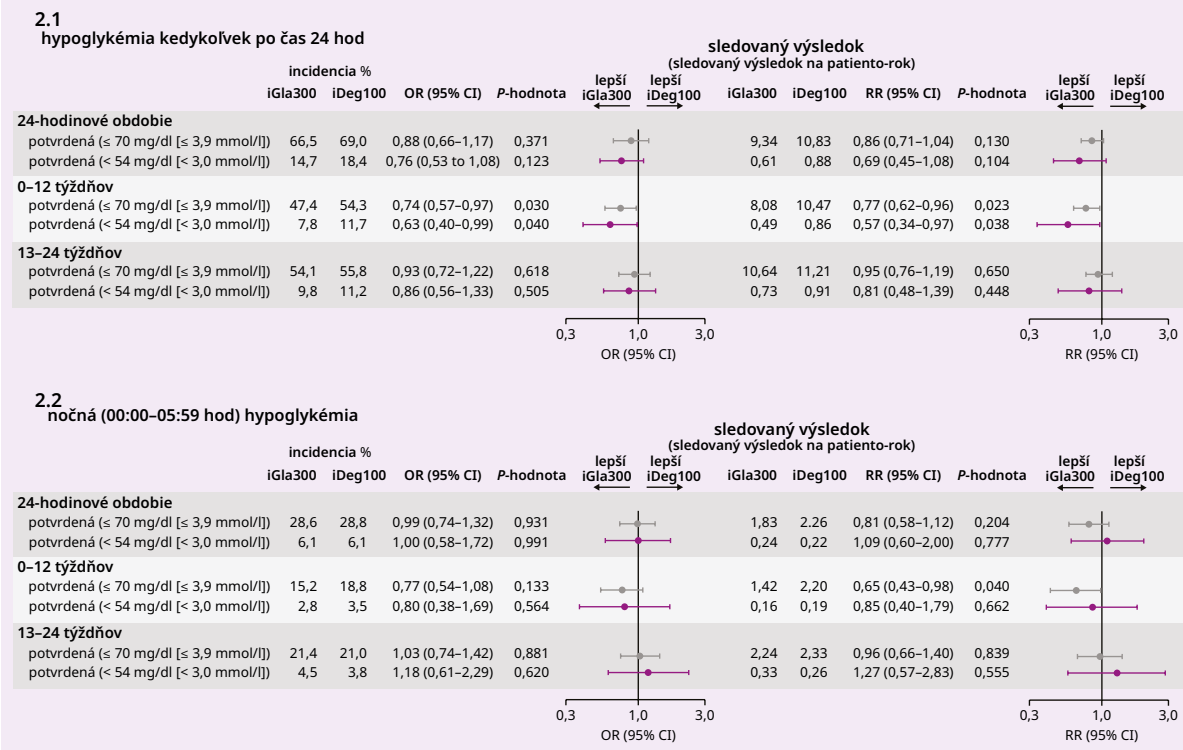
2.1
hypoglykémia kedykoľvek po čas 24 hod

sledovaný výsledok
(sledovaný výsledok na patiento-rok)

| | incidencia % iGla300 | iDeg100 | OR (95% CI) | P-hodnota | lepší iGla300 / lepší iDeg100 | iGla300 | iDeg100 | RR (95% CI) | P-hodnota | lepší iGla300 / lepší iDeg100 |
|---|---|---|---|---|---|---|---|---|---|---|
| **24-hodinové obdobie** | | | | | | | | | | |
| potvrdená (≤ 70 mg/dl [≤ 3,9 mmol/l]) | 66,5 | 69,0 | 0,88 (0,66–1,17) | 0,371 | | 9,34 | 10,83 | 0,86 (0,71–1,04) | 0,130 | |
| potvrdená (< 54 mg/dl [< 3,0 mmol/l]) | 14,7 | 18,4 | 0,76 (0,53 to 1,08) | 0,123 | | 0,61 | 0,88 | 0,69 (0,45–1,08) | 0,104 | |
| **0–12 týždňov** | | | | | | | | | | |
| potvrdená (≤ 70 mg/dl [≤ 3,9 mmol/l]) | 47,4 | 54,3 | 0,74 (0,57–0,97) | 0,030 | | 8,08 | 10,47 | 0,77 (0,62–0,96) | 0,023 | |
| potvrdená (< 54 mg/dl [< 3,0 mmol/l]) | 7,8 | 11,7 | 0,63 (0,40–0,99) | 0,040 | | 0,49 | 0,86 | 0,57 (0,34–0,97) | 0,038 | |
| **13–24 týždňov** | | | | | | | | | | |
| potvrdená (≤ 70 mg/dl [≤ 3,9 mmol/l]) | 54,1 | 55,8 | 0,93 (0,72–1,22) | 0,618 | | 10,64 | 11,21 | 0,95 (0,76–1,19) | 0,650 | |
| potvrdená (< 54 mg/dl [< 3,0 mmol/l]) | 9,8 | 11,2 | 0,86 (0,56–1,33) | 0,505 | | 0,73 | 0,91 | 0,81 (0,48–1,39) | 0,448 | |

0,3 1,0 3,0
OR (95% CI)

0,3 1,0 3,0
RR (95% CI)

2.2
nočná (00:00–05:59 hod) hypoglykémia

sledovaný výsledok
(sledovaný výsledok na patiento-rok)

| | incidencia % iGla300 | iDeg100 | OR (95% CI) | P-hodnota | lepší iGla300 / lepší iDeg100 | iGla300 | iDeg100 | RR (95% CI) | P-hodnota | lepší iGla300 / lepší iDeg100 |
|---|---|---|---|---|---|---|---|---|---|---|
| **24-hodinové obdobie** | | | | | | | | | | |
| potvrdená (≤ 70 mg/dl [≤ 3,9 mmol/l]) | 28,6 | 28,8 | 0,99 (0,74–1,32) | 0,931 | | 1,83 | 2.26 | 0,81 (0,58–1,12) | 0,204 | |
| potvrdená (< 54 mg/dl [< 3,0 mmol/l]) | 6,1 | 6,1 | 1,00 (0,58–1,72) | 0,991 | | 0,24 | 0,22 | 1,09 (0,60–2,00) | 0,777 | |
| **0–12 týždňov** | | | | | | | | | | |
| potvrdená (≤ 70 mg/dl [≤ 3,9 mmol/l]) | 15,2 | 18,8 | 0,77 (0,54–1,08) | 0,133 | | 1,42 | 2,20 | 0,65 (0,43–0,98) | 0,040 | |
| potvrdená (< 54 mg/dl [< 3,0 mmol/l]) | 2,8 | 3,5 | 0,80 (0,38–1,69) | 0,564 | | 0,16 | 0,19 | 0,85 (0,40–1,79) | 0,662 | |
| **13–24 týždňov** | | | | | | | | | | |
| potvrdená (≤ 70 mg/dl [≤ 3,9 mmol/l]) | 21,4 | 21,0 | 1,03 (0,74–1,42) | 0,881 | | 2,24 | 2,33 | 0,96 (0,66–1,40) | 0,839 | |
| potvrdená (< 54 mg/dl [< 3,0 mmol/l]) | 4,5 | 3,8 | 1,18 (0,61–2,29) | 0,620 | | 0,33 | 0,26 | 1,27 (0,57–2,83) | 0,555 | |

0,3 1,0 3,0
OR (95% CI)

0,3 1,0 3,0
RR (95% CI)